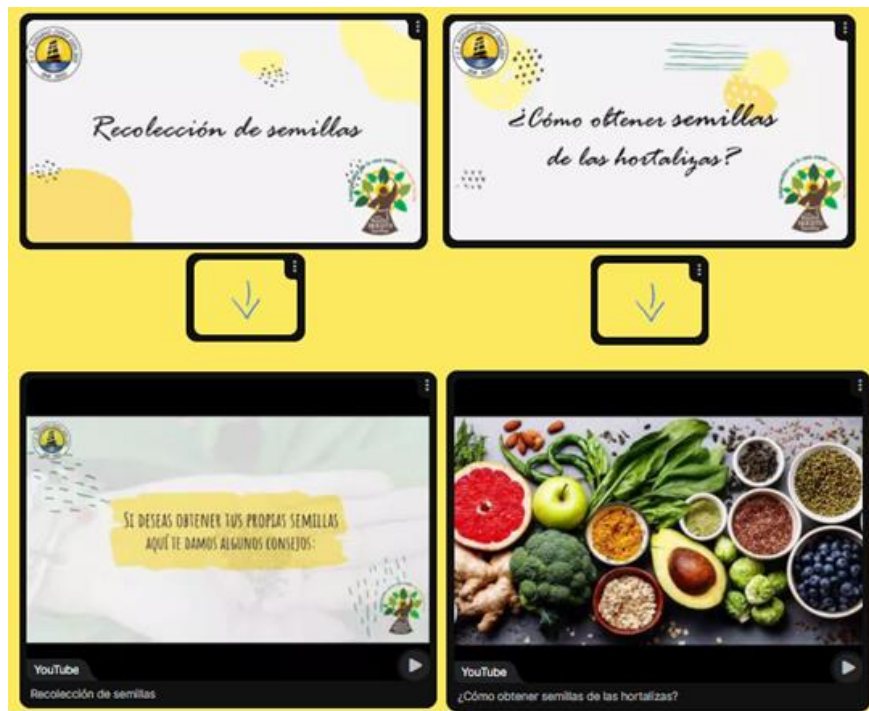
Recolección de semillas

¿Cómo obtener semillas de las hortalizas?

Si deseas obtener tus propias semillas aquí te damos algunos consejos:

YouTube

Recolección de semillas

YouTube

¿Cómo obtener semillas de las hortalizas?